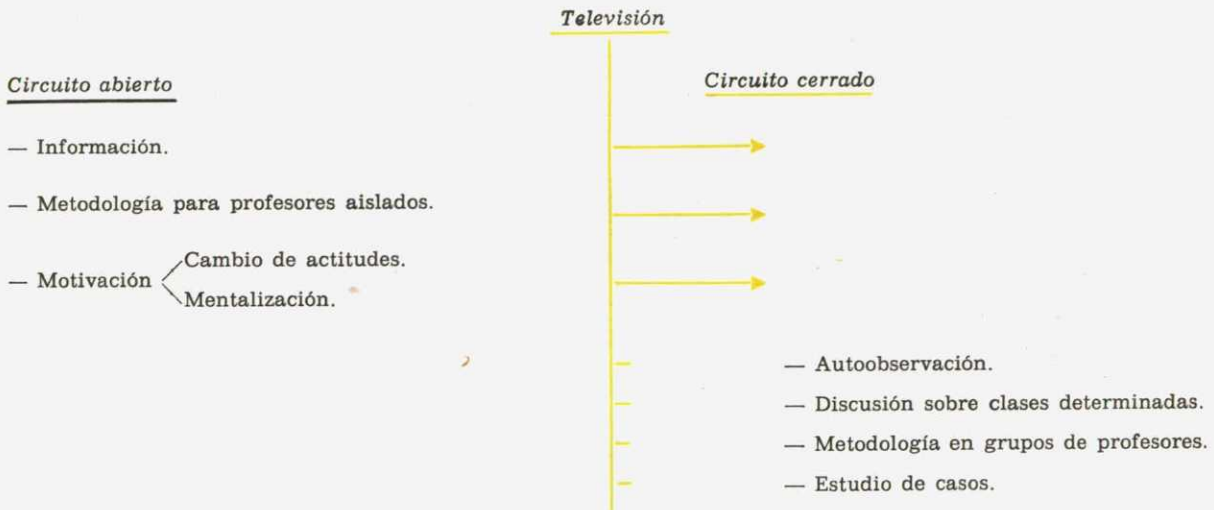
Televisión

Circuito abierto

— Información.

— Metodología para profesores aislados.

— Motivación Cambio de actitudes. Mentalización.

Circuito cerrado

— Autoobservación.

— Discusión sobre clases determinadas.

— Metodología en grupos de profesores.

— Estudio de casos.